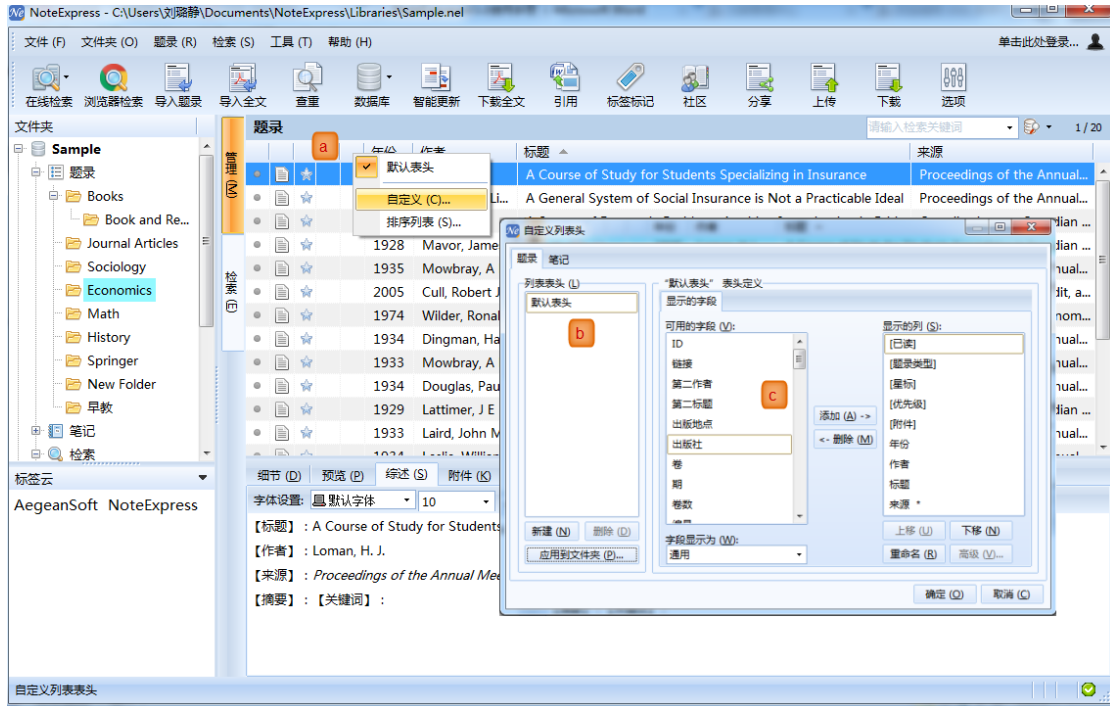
NoteExpress - C:\Users\刘璐静\Documents\NoteExpress\Libraries\Sample.nel

文件 (F) 文件夹 (O) 题录 (R) 检索 (S) 工具 (T) 帮助 (H)

单击此处登录...

在线检索 浏览器检索 导入题录 导入全文 查重 数据库 智能更新 下载全文 引用 标签标记 社区 分享 上传 下载 选项

文件夹

Sample
题录
Books
Book and Re...
Journal Articles
Sociology
Economics
Math
History
Springer
New Folder
早教
笔记
检索

管理 (M)

检索 (E)

题录

请输入检索关键词

1 / 20

a

年份 作者 标题 来源

默认表头

自定义 (C)...

排序列表 (S)...

A Course of Study for Students Specializing in Insurance | Proceedings of the Annual...

Li... A General System of Social Insurance is Not a Practicable Ideal | Proceedings of the Annual...

1928 Mavor, Jame
1935 Mowbray, A
2005 Cull, Robert J
1974 Wilder, Ronal
1934 Dingman, Ha
1933 Mowbray, A
1934 Douglas, Pau
1929 Lattimer, J E
1933 Laird, John M

...dian ...
...ual...
...dit, a...
...nom...
...ual...
...ual...
...ual...
...dian ...
...ual...

标签云

AegeanSoft NoteExpress

细节 (D) 预览 (P) 综述 (S) 附件 (K)

字体设置: 默认字体 10

【标题】: A Course of Study for Students
【作者】: Loman, H. J.
【来源】: Proceedings of the Annual Mee
【摘要】: 【关键词】:

自定义列表头

题录 笔记

列表表头 (L)

默认表头

b

新建 (N) 删除 (D)

应用到文件夹 (P)...

"默认表头" 表头定义

显示的字段

可用的字段 (V):

ID
链接
第二作者
第二标题
出版地点
出版社
卷
期
卷数

c

添加 (A) ->
<- 删除 (M)

显示的列 (S):

[已读]
[题录类型]
[星标]
[优先级]
[附件]
年份
作者
标题
来源 *

上移 (U) 下移 (N)

重命名 (R) 高级 (V)...

字段显示为 (W):

通用

确定 (O) 取消 (C)

自定义列表表头